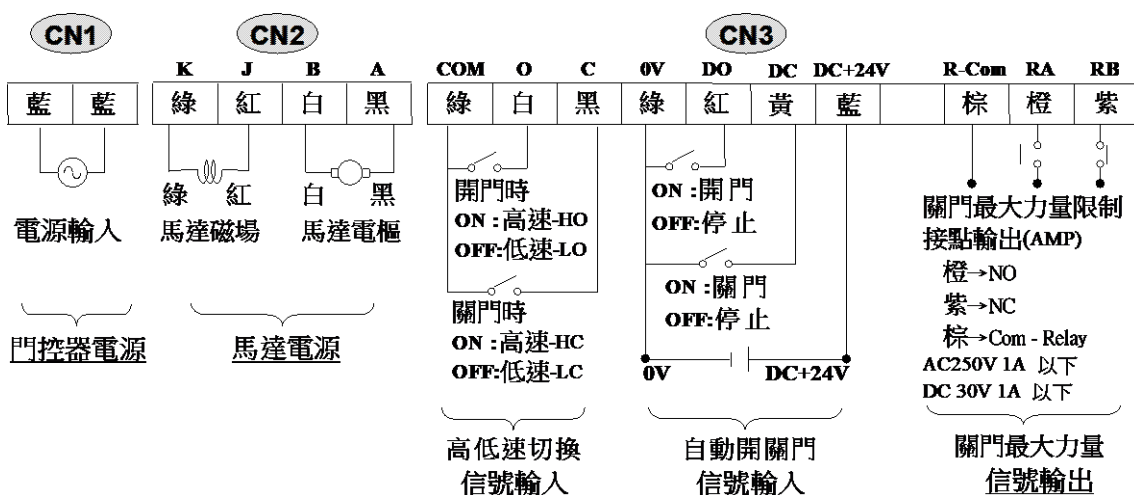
CN1

| 藍 | 藍 |
|---|---|

電源輸入

門控器電源

CN2

| K | J | B | A |
|---|---|---|---|
| 綠 | 紅 | 白 | 黑 |

綠 紅 白 黑

馬達磁場 馬達電樞

馬達電源

CN3

| COM | O | C | 0V | DO | DC | DC+24V |
|---|---|---|---|---|---|---|
| 綠 | 白 | 黑 | 綠 | 紅 | 黃 | 藍 |

開門時
ON :高速-HO
OFF:低速-LO

關門時
ON :高速-HC
OFF:低速-LC

高低速切換
信號輸入

ON :開 門
OFF:停 止

ON :關 門
OFF:停 止

0V DC+24V

自動開關門
信號輸入

| R-Com | RA | RB |
|---|---|---|
| 棕 | 橙 | 紫 |

關門最大力量限制
接點輸出(AMP)
橙→NO
紫→NC
棕→Com - Relay
AC250V 1A 以下
DC 30V 1A 以下

關門最大力量
信號輸出